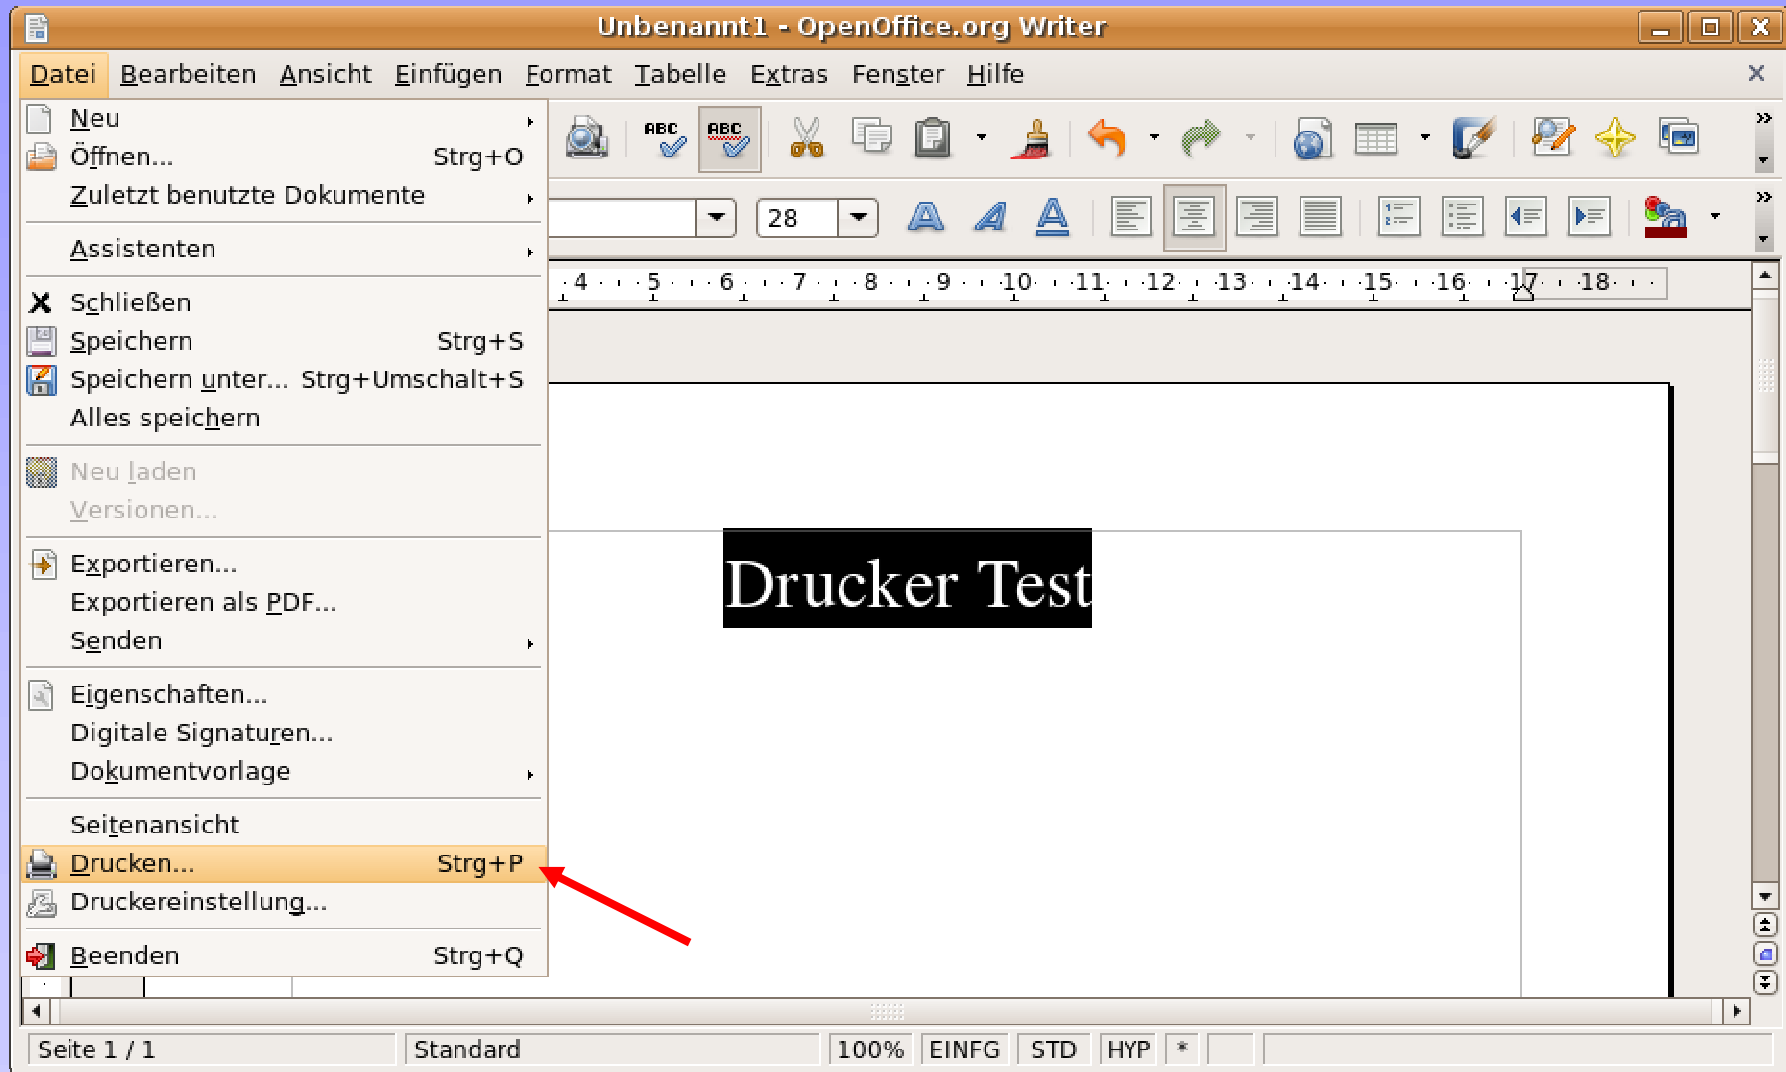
Unbenannt1 - OpenOffice.org Writer

Datei Bearbeiten Ansicht Einfügen Format Tabelle Extras Fenster Hilfe

Neu
Öffnen... Strg+O
Zuletzt benutzte Dokumente
Assistenten
Schließen
Speichern Strg+S
Speichern unter... Strg+Umschalt+S
Alles speichern
Neu laden
Versionen...
Exportieren...
Exportieren als PDF...
Senden
Eigenschaften...
Digitale Signaturen...
Dokumentvorlage
Seitenansicht
Drucken... Strg+P
Druckereinstellung...
Beenden Strg+Q

28

4 5 6 7 8 9 10 11 12 13 14 15 16 17 18

Drucker Test

Seite 1 / 1 Standard 100% EINFG STD HYP *